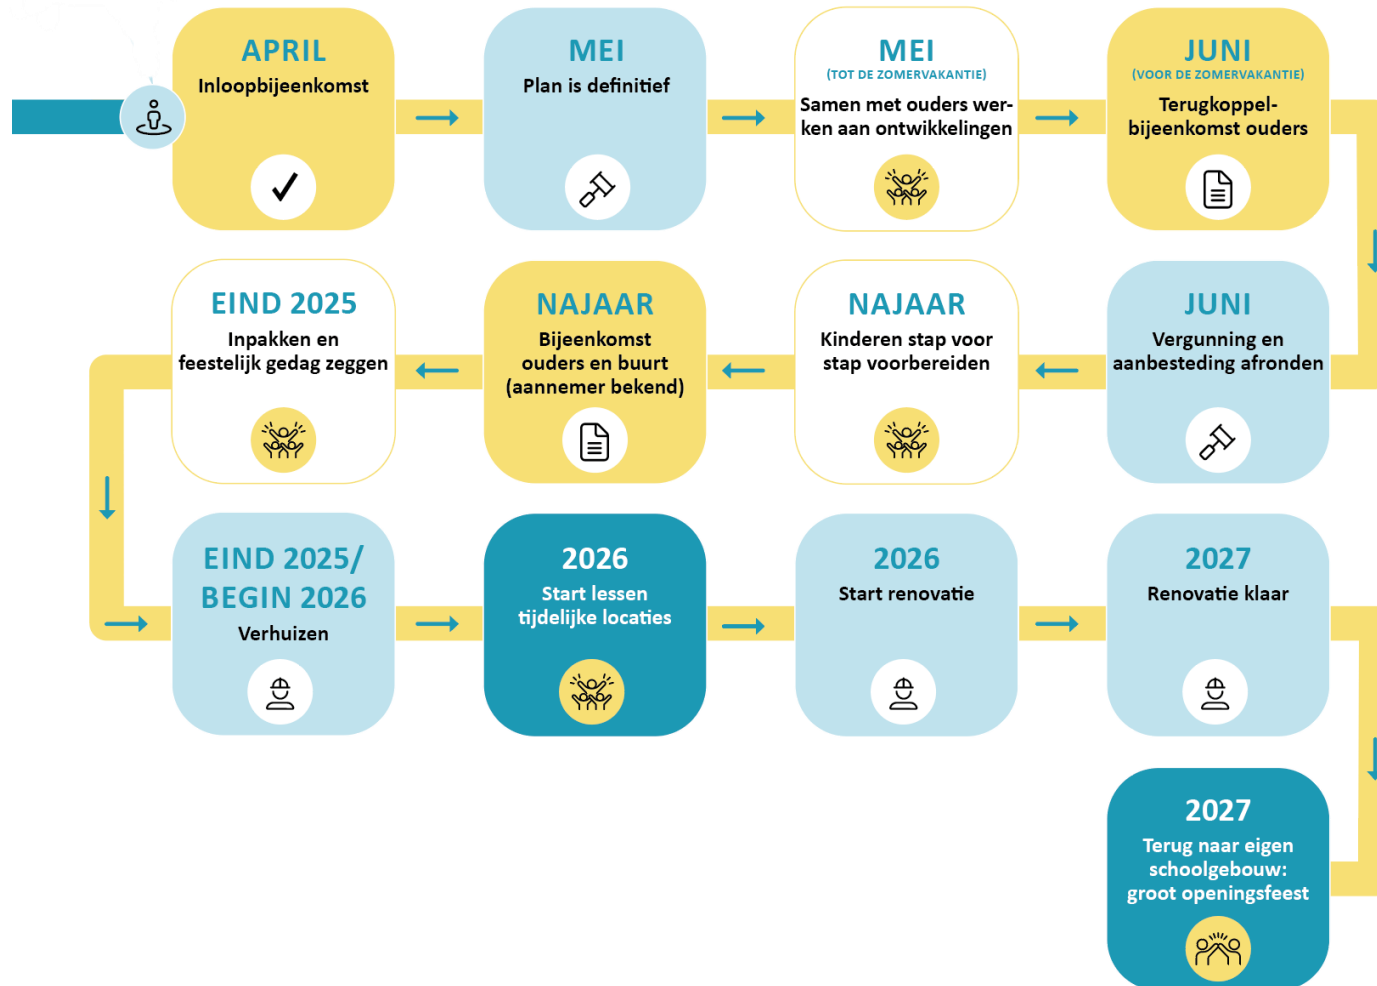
APRIL
Inloopbijeenkomst

MEI
Plan is definitief

MEI
(TOT DE ZOMERVAKANTIE)
Samen met ouders werken aan ontwikkelingen

JUNI
(VOOR DE ZOMERVAKANTIE)
Terugkoppelbijeenkomst ouders

JUNI
Vergunning en aanbesteding afronden

NAJAAR
Kinderen stap voor stap voorbereiden

NAJAAR
Bijeenkomst ouders en buurt (aannemer bekend)

EIND 2025
Inpakken en feestelijk gedag zeggen

EIND 2025/ BEGIN 2026
Verhuizen

2026
Start lessen tijdelijke locaties

2026
Start renovatie

2027
Renovatie klaar

2027
Terug naar eigen schoolgebouw: groot openingsfeest